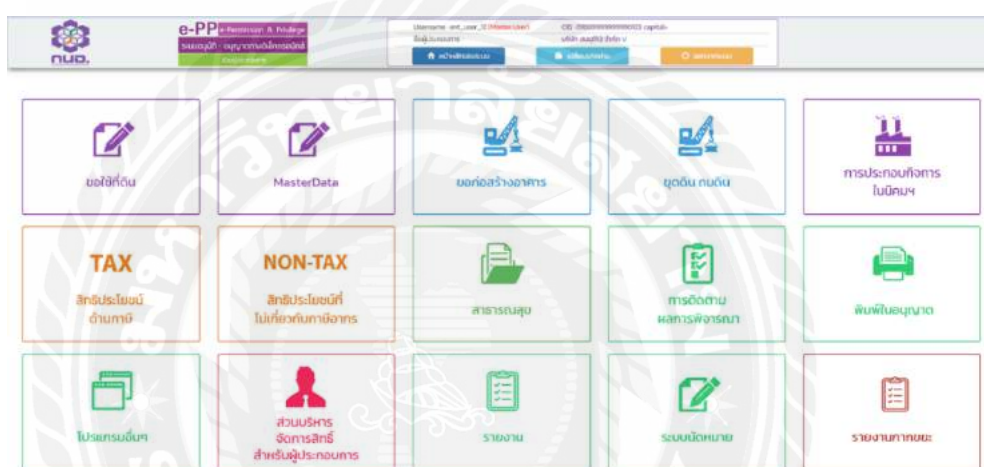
กนอ.

e-PP e-Permission & Privilege
ระบบอนุมัติ - อนุญาตและสิทธิประโยชน์
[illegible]

Username: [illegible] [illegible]
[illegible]
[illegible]
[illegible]

หน้าหลักระบบ
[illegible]
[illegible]

ขอใช้ที่ดิน

MasterData

ขอก่อสร้างอาคาร

ขุดดิน ถมดิน

การประกอบกิจการในนิคมฯ

TAX
สิทธิประโยชน์ด้านภาษี

NON-TAX
สิทธิประโยชน์ที่ไม่เกี่ยวกับภาษีอากร

สาธารณสุข

การติดตามผลการพิจารณา

พิมพ์ใบอนุญาต

โปรแกรมอื่นๆ

ส่วนบริหารจัดการสิทธิ์สำหรับผู้ประกอบการ

รายงาน

ระบบนัดหมาย

รายงานภาพยนะ